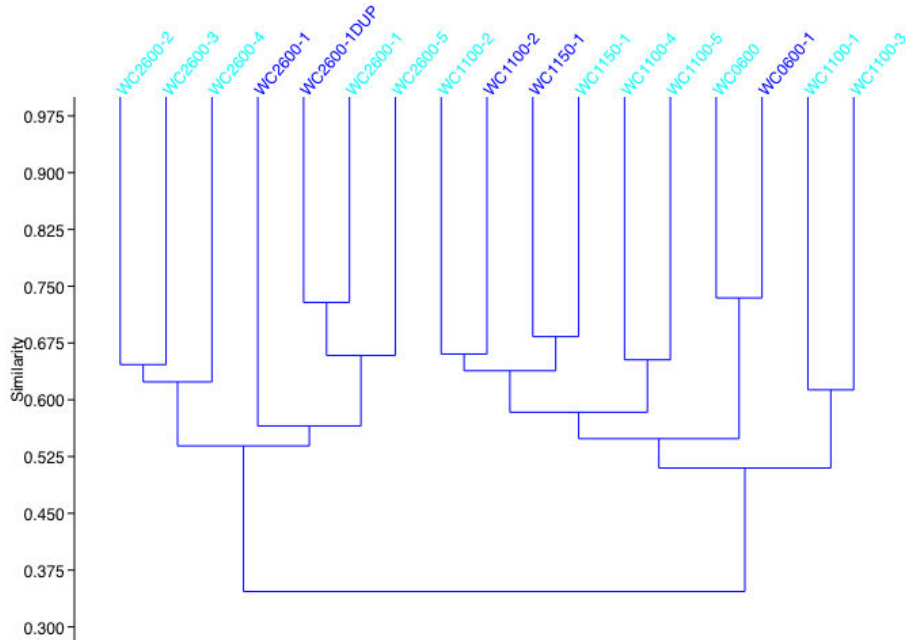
WC2600-2 WC2600-3 WC2600-4 WC2600-1 WC2600-1DUP WC2600-1 WC2600-5 WC1100-2 WC1100-2 WC1150-1 WC1150-1 WC1100-4 WC1100-5 WC0600 WC0600-1 WC1100-1 WC1100-3

Similarity

0.975
0.900
0.825
0.750
0.675
0.600
0.525
0.450
0.375
0.300